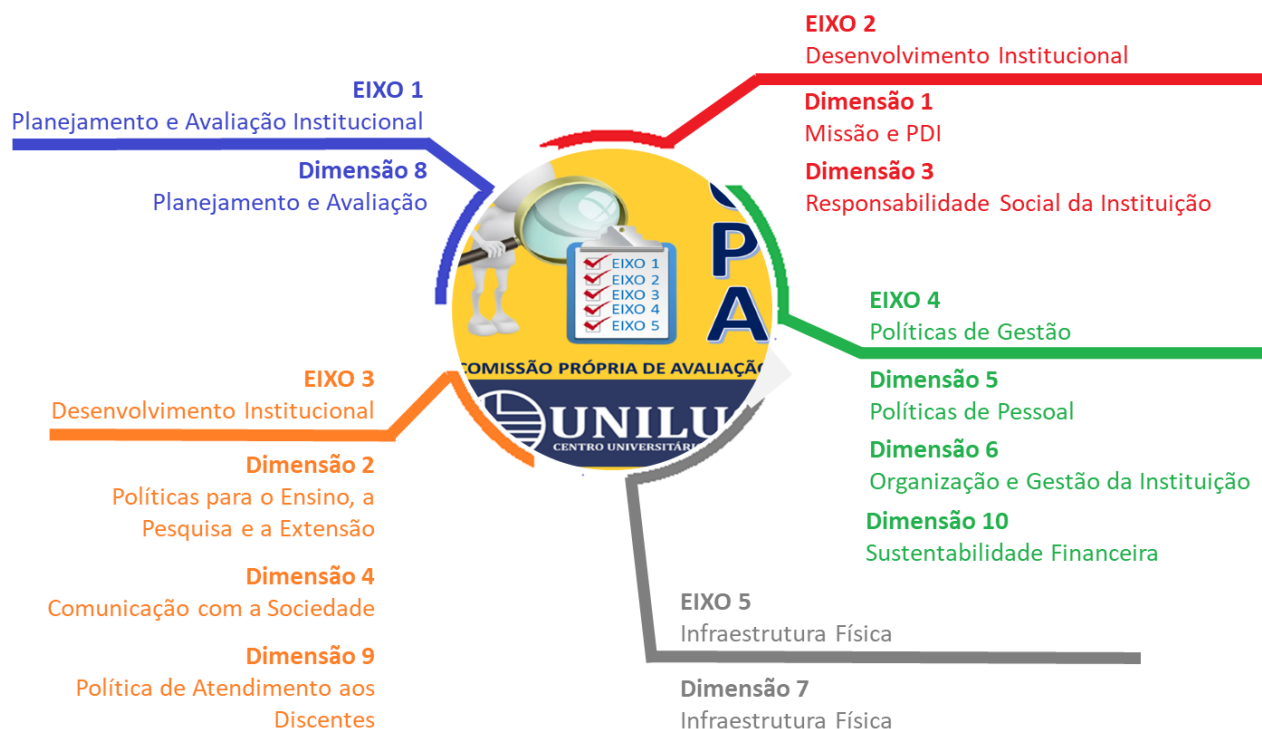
EIXO 1
Planejamento e Avaliação Institucional

Dimensão 8
Planejamento e Avaliação

EIXO 2
Desenvolvimento Institucional

Dimensão 1
Missão e PDI

Dimensão 3
Responsabilidade Social da Instituição

EIXO 1
EIXO 2
EIXO 3
EIXO 4
EIXO 5

PA

COMISSÃO PRÓPRIA DE AVALIAÇÃ

UNILU
CENTRO UNIVERSITÁRI

EIXO 4
Políticas de Gestão

Dimensão 5
Políticas de Pessoal

Dimensão 6
Organização e Gestão da Instituição

Dimensão 10
Sustentabilidade Financeira

EIXO 3
Desenvolvimento Institucional

Dimensão 2
Políticas para o Ensino, a Pesquisa e a Extensão

Dimensão 4
Comunicação com a Sociedade

Dimensão 9
Política de Atendimento aos Discentes

EIXO 5
Infraestrutura Física

Dimensão 7
Infraestrutura Física